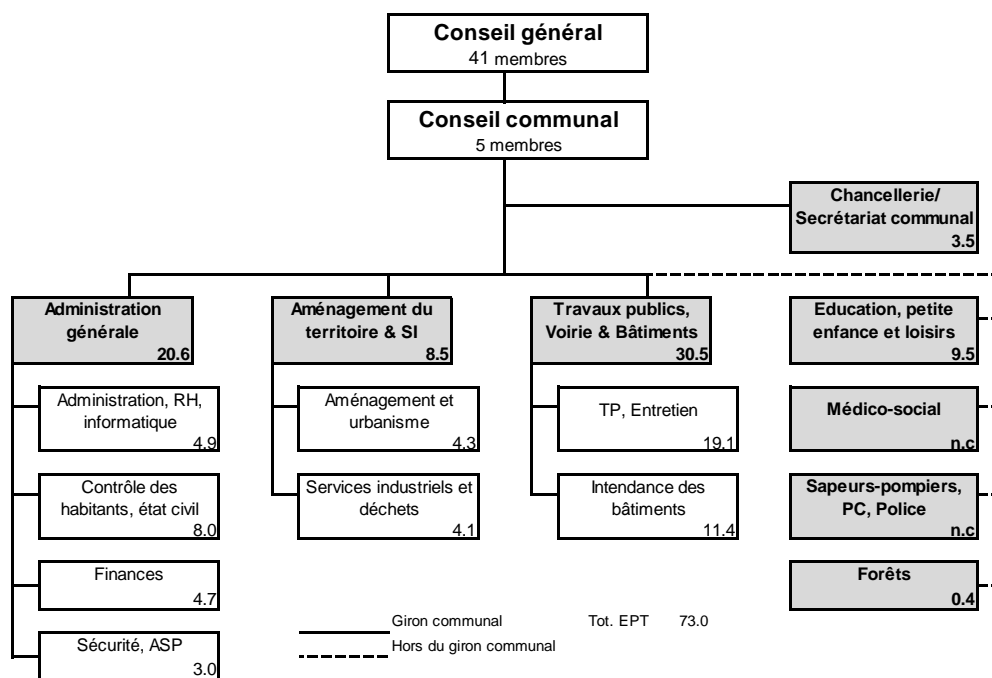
Conseil général
41 membres

Conseil communal
5 membres

Chancellerie/ Secrétariat communal
3.5

Administration générale
20.6

Administration, RH, informatique
4.9

Contrôle des habitants, état civil
8.0

Finances
4.7

Sécurité, ASP
3.0

Aménagement du territoire & SI
8.5

Aménagement et urbanisme
4.3

Services industriels et déchets
4.1

Travaux publics, Voirie & Bâtiments
30.5

TP, Entretien
19.1

Intendance des bâtiments
11.4

Education, petite enfance et loisirs
9.5

Médico-social
n.c

Sapeurs-pompiers, PC, Police
n.c

Forêts
0.4

Giron communal Tot. EPT 73.0
Hors du giron communal